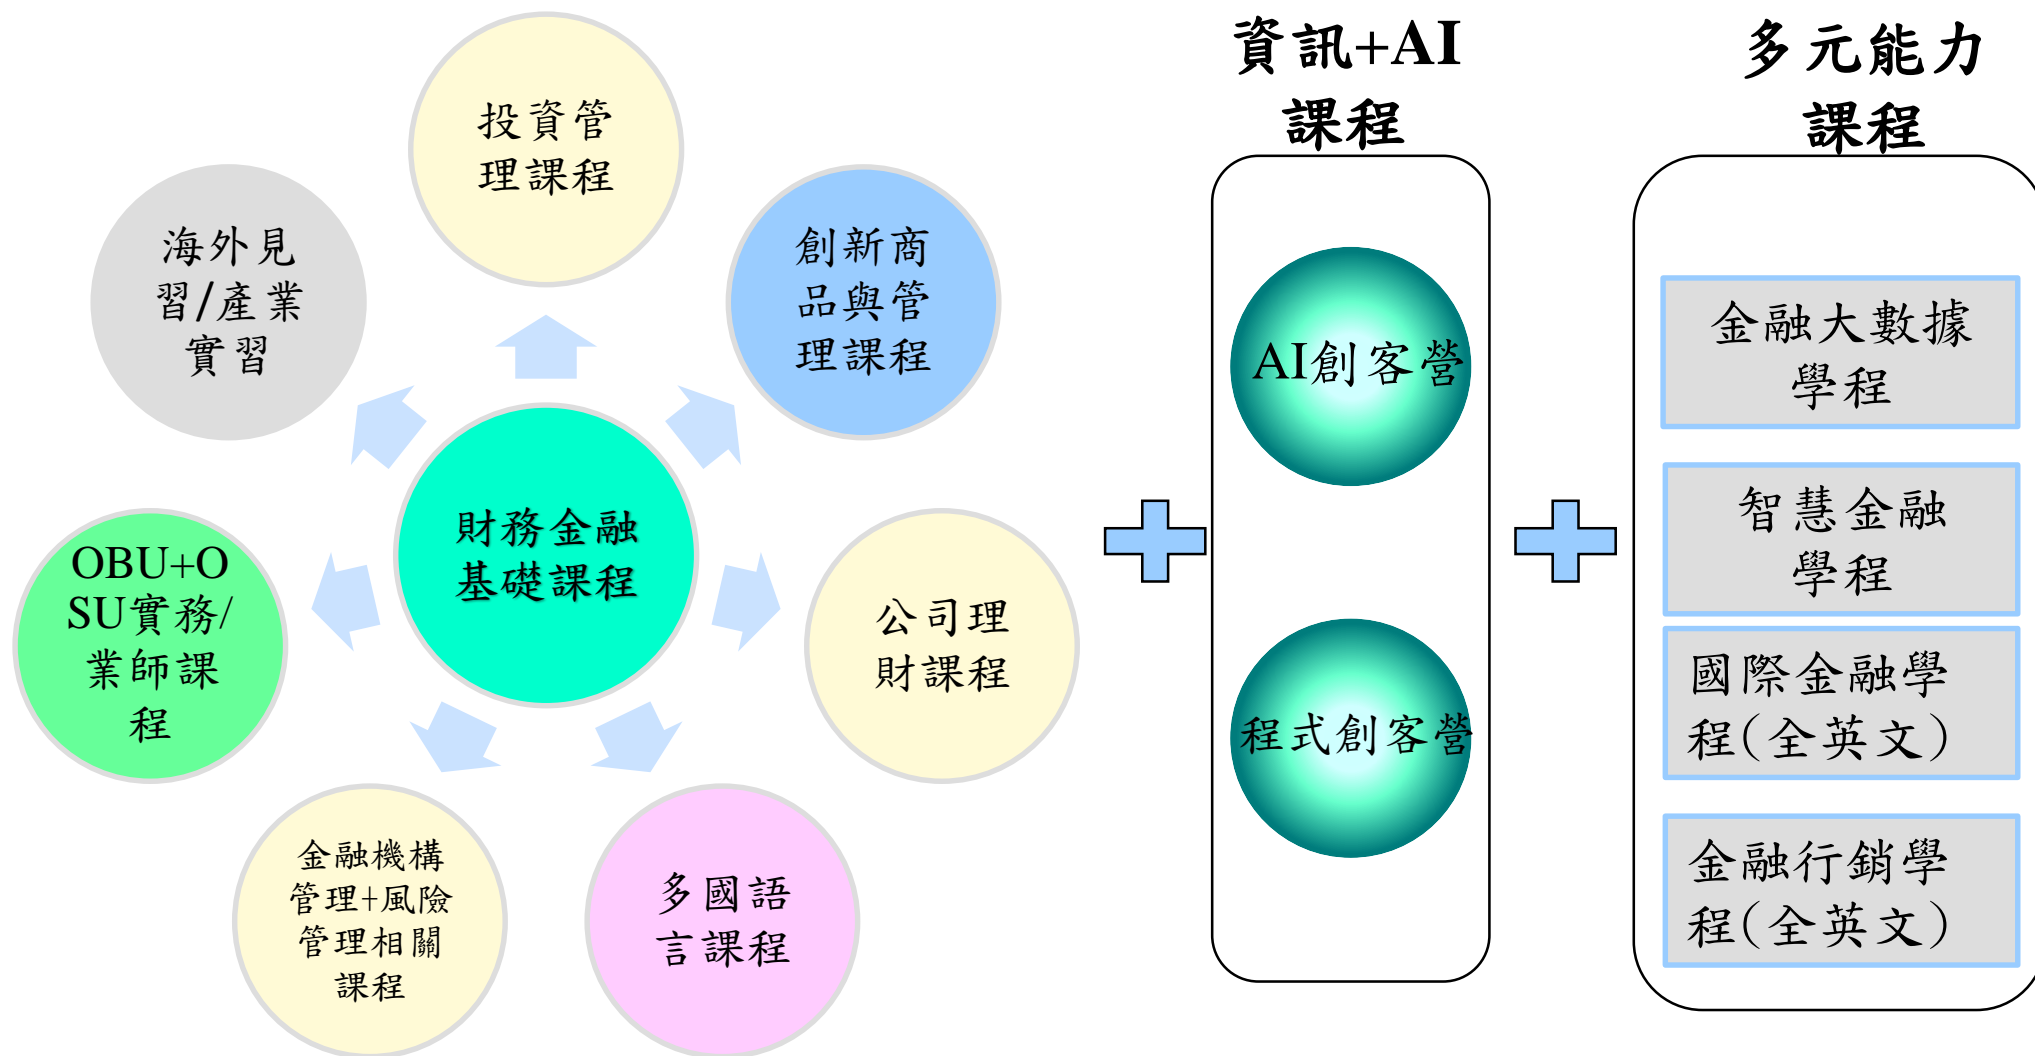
投資管理課程

海外見習/產業實習

創新商品與管理課程

財務金融基礎課程

OBU+OSU實務/業師課程

公司理財課程

金融機構管理+風險管理相關課程

多國語言課程

資訊+AI課程

AI創客營

程式創客營

多元能力課程

金融大數據學程

智慧金融學程

國際金融學程(全英文)

金融行銷學程(全英文)